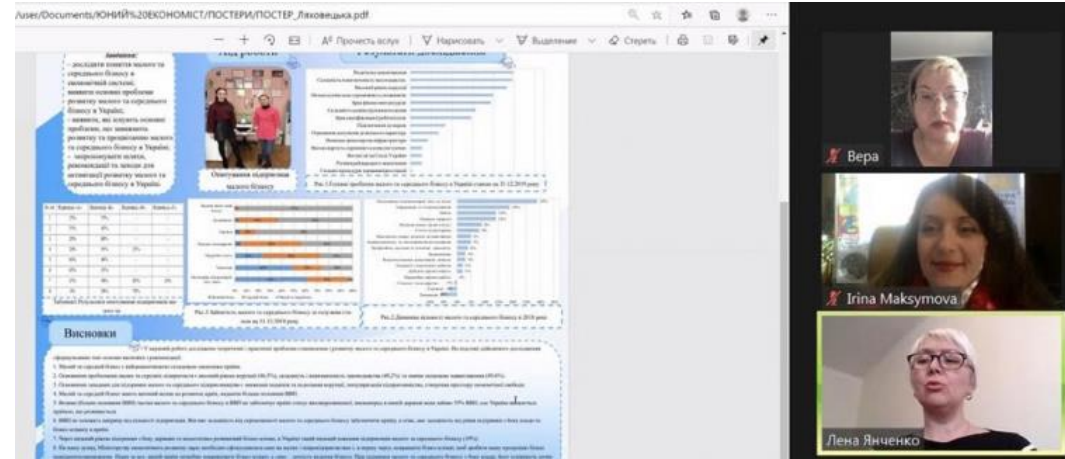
/user/Documents/ЮНИЙ%20ЕКОНОМІСТ/ПОСТЕРИ/ПОСТЕР_Ляховецька.pdf

A⁰ Прочесть вслух | Нарисовать | Выделение | Стереть

Завдання:
- дослідити поняття малого та середнього бізнесу в економічній системі;
- виявити основні проблеми розвитку малого та середнього бізнесу в Україні;
- виявити, які існують основні проблеми, що заважають розвитку та процвітанню малого та середнього бізнесу в Україні;
- запропонувати шляхи, рекомендації та заходи для активізації розвитку малого та середнього бізнесу в Україні.

Хід роботи

Опитування підприємців малого бізнесу

Результати дослідження

Рис.1 Головні проблеми малого та середнього бізнесу в Україні станом на 31.12.2019 року

Рис.2 Завантаженість малого та середнього бізнесу за галузями станом на 31.12.2019 року

Рис.2 Динаміка діяльності малого та середнього бізнесу в 2018 році

Висновки

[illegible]

Вера

Irina Maksymova

Лена Янченко